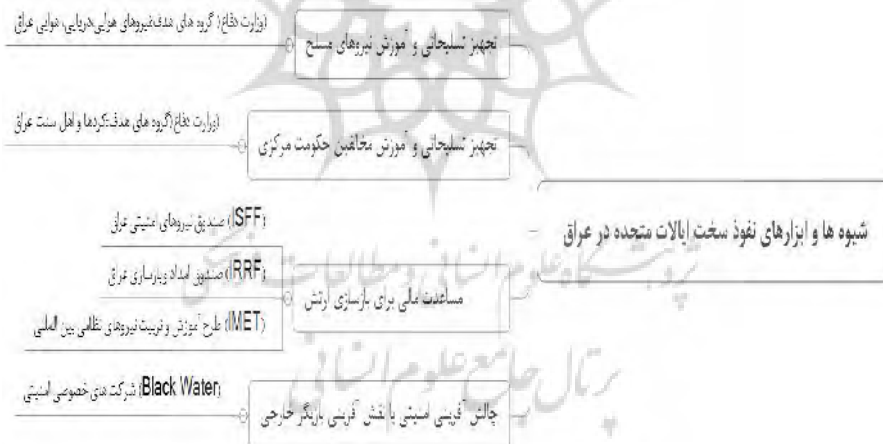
شیوه ها و ابزارهای نفوذ سخت ایالات متحده در عراق

تجهیز تسلیحاتی و آموزش نیروهای مسلح

(وزارت دفاع/ گروه های هدف:نیروهای هوایی،دریایی، هوایی عراق

تجهیز تسلیحاتی و آموزش مخالفین حکومت مرکزی

(وزارت دفاع/گروه های هدف:کردها و اهل سنت عراق

مساعدت مالی برای بازسازی ارتش

(SFF) صندوق نیروهای امنیتی عراق

(RRF) صندوق امداد و بازسازی عراق

(IMET) طرح آموزش و تربیت نیروهای نظامی بین المللی

چالش آفرینی امنیتی با نقش آفرینی بازیگر خارجی

(Black Water) شرکت ملی خصوصی امنیتی

پژوهشگاه علوم انسانی و مطالعات فرهنگی
پرتال جامع علوم انسانی